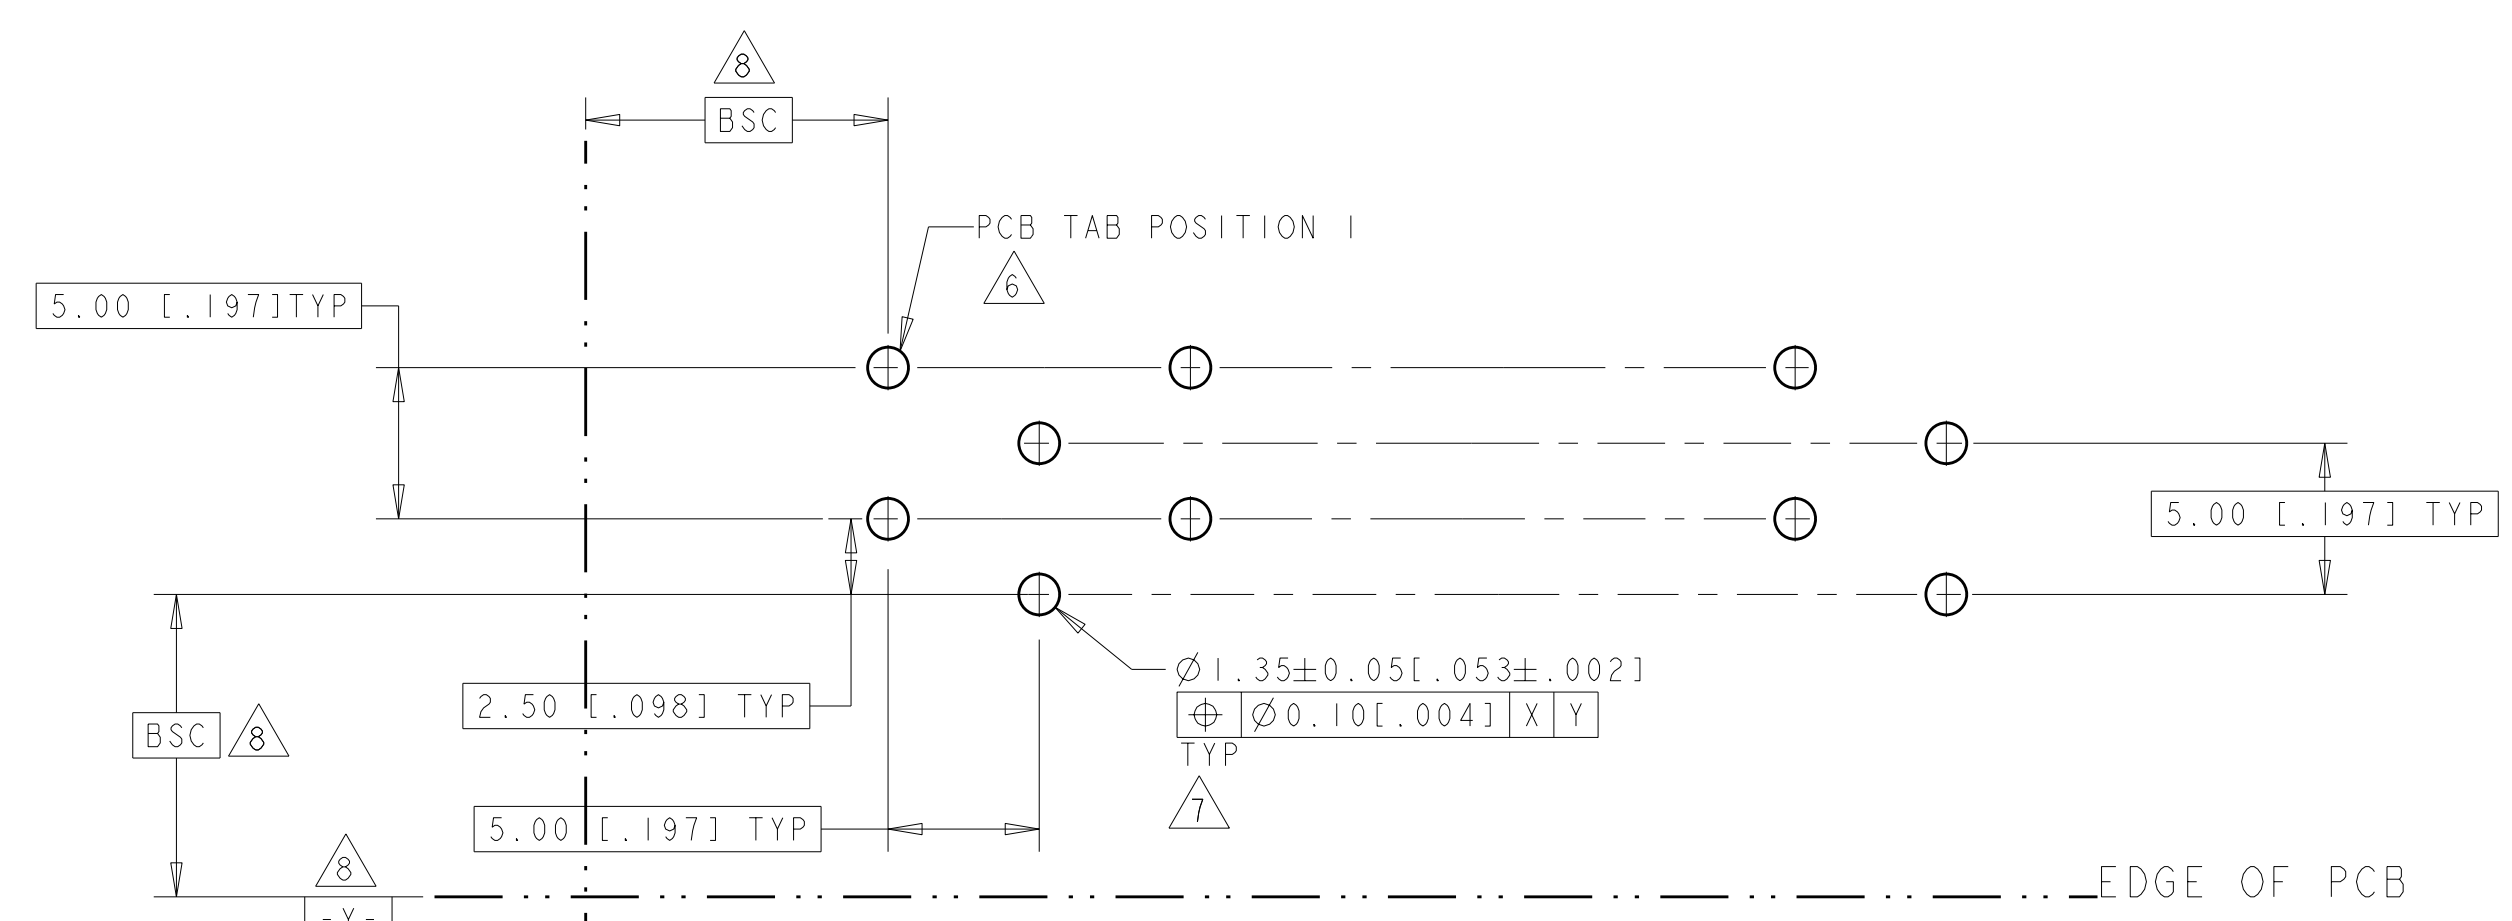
8

BSC

PCB TAB POSITION 1

6

5.00 [.197]TYP

5.00 [.197] TYP

2.50 [.098] TYP

BSC

8

$\varnothing$1.35$\pm$0.05[.053$\pm$.002]

| $\oplus$ | $\varnothing$0.10[.004] | X | Y |
|---|---|---|---|

TYP

7

5.00 [.197] TYP

8

-Y-

EDGE OF PCB